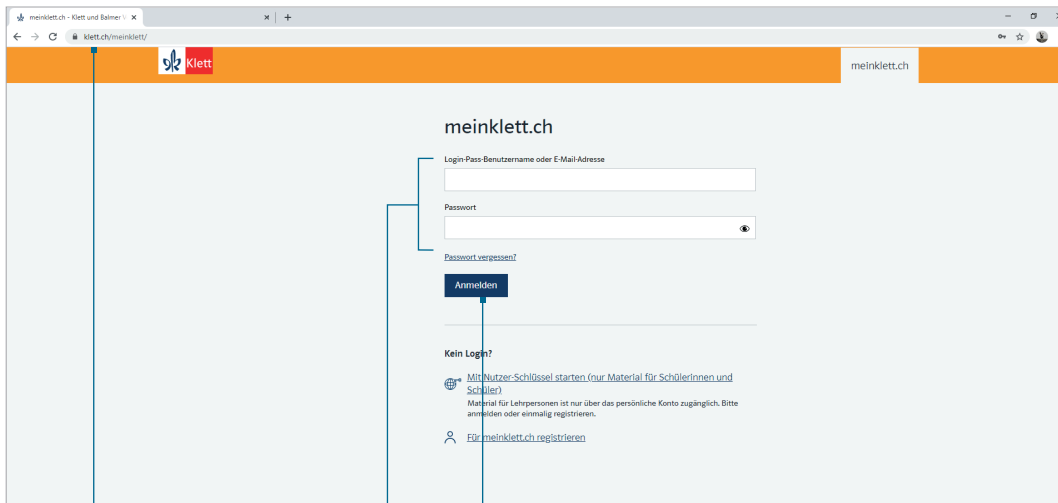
meinklett.ch - Klett und Balmer V ×

klett.ch/meinklett/

Klett

meinklett.ch

meinklett.ch

Login-Pass-Benutzername oder E-Mail-Adresse

Passwort

Passwort vergessen?

Anmelden

Kein Login?

Mit Nutzer-Schlüssel starten (nur Material für Schülerinnen und Schüler)

Material für Lehrpersonen ist nur über das persönliche Konto zugänglich. Bitte anmelden oder einmalig registrieren.

Für meinklett.ch registrieren